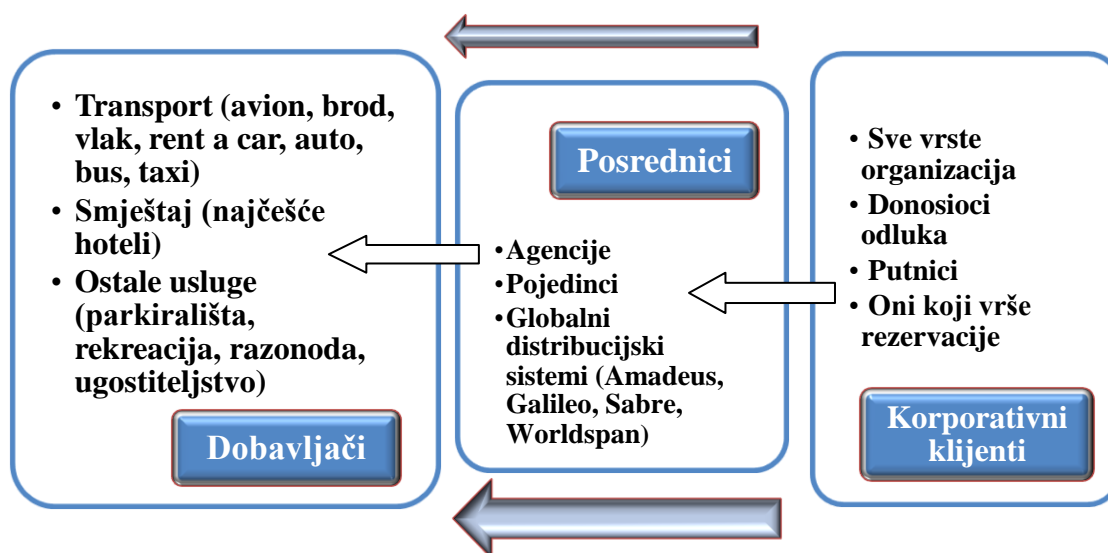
• Transport (avion, brod, vlak, rent a car, auto, bus, taxi)
• Smještaj (najčešće hoteli)
• Ostale usluge (parkirališta, rekreacija, razonoda, ugostiteljstvo)

Dobavljači

Posrednici

• Agencije
• Pojedinci
• Globalni distribucijski sistemi (Amadeus, Galileo, Sabre, Worldspan)

• Sve vrste organizacija
• Donosioci odluka
• Putnici
• Oni koji vrše rezervacije

Korporativni klijenti